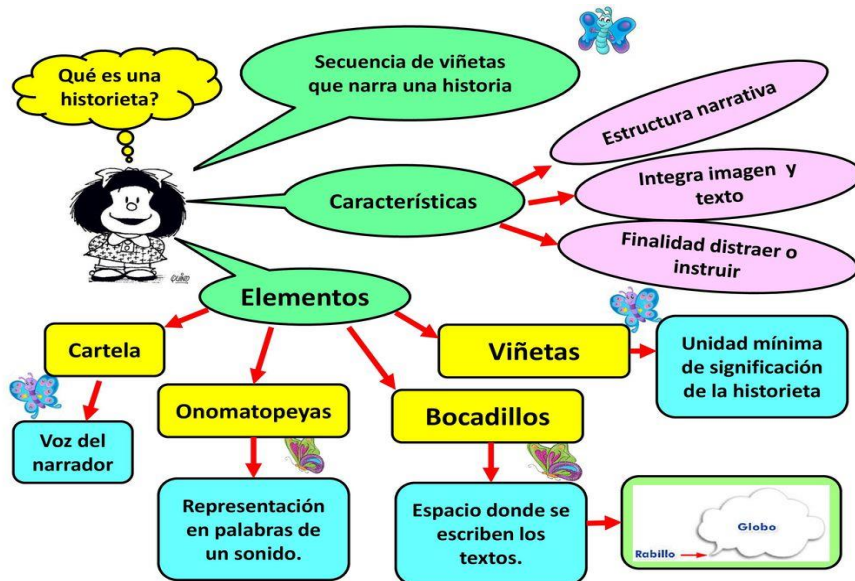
Qué es una historieta?

Secuencia de viñetas que narra una historia

Características

Estructura narrativa

Integra imagen y texto

Finalidad distraer o instruir

Elementos

Cartela

Voz del narrador

Onomatopeyas

Representación en palabras de un sonido.

Bocadillos

Espacio donde se escriben los textos.

Globo

Rabillo

Viñetas

Unidad mínima de significación de la historieta